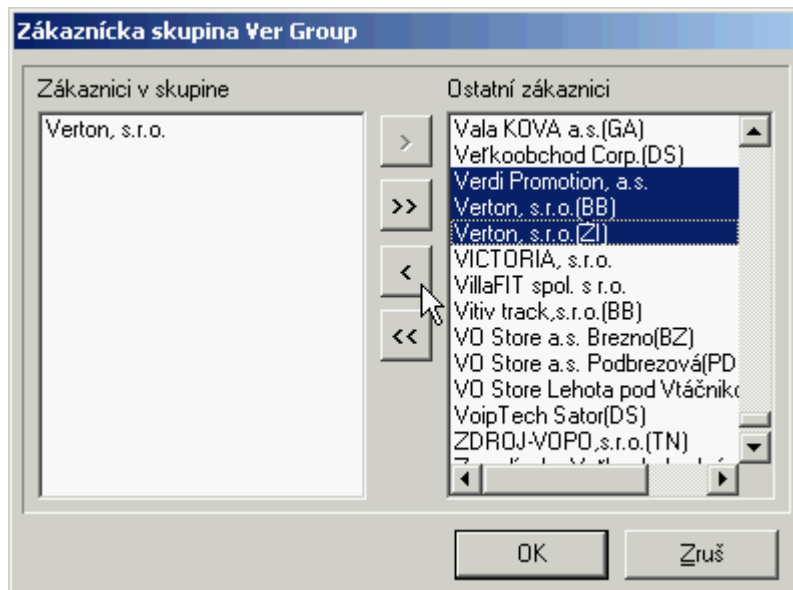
Zákaznícka skupina Ver Group

Zákaznici v skupine

Verton, s.r.o.

>
>>
<
<<

Ostatní zákaznici

Vala KOVA a.s.(GA)
Veľkoobchod Corp.(DS)
Verdi Promotion, a.s.
Verton, s.r.o.(BB)
Verton, s.r.o.(ZI)
VICTORIA, s.r.o.
VillaFIT spol. s r.o.
Vitiv track,s.r.o.(BB)
VO Store a.s. Brezno(BZ)
VO Store a.s. Podbrezová(PD
VO Store Lehota pod Vtáčnik
VoipTech Sator(DS)
ZDROJ-VOPO,s.r.o.(TN)
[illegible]

OK
Zruš